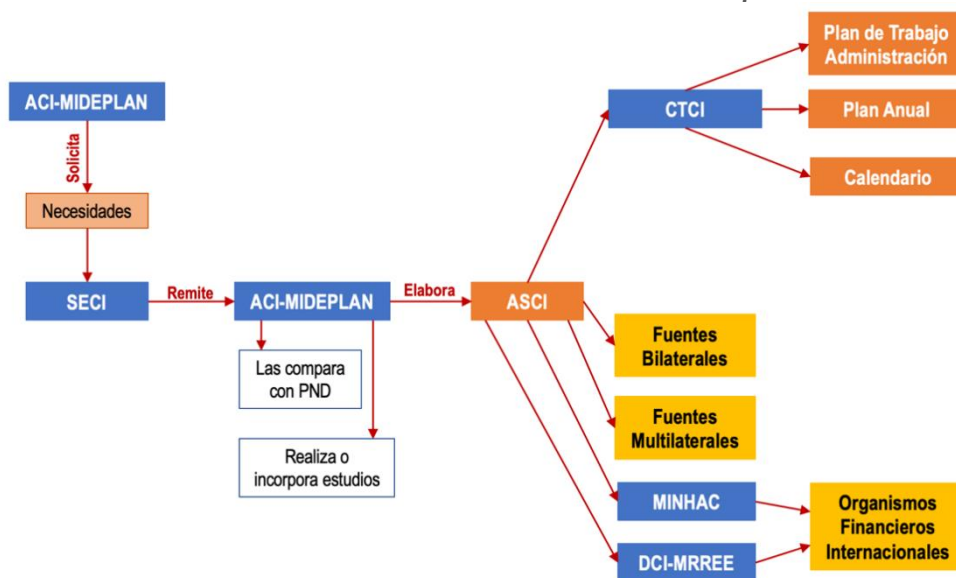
ACI-MIDEPLAN

Solicita

Necesidades

SECI

Remite

ACI-MIDEPLAN

Las compara con PND

Realiza o incorpora estudios

Elabora

ASCI

CTCI

Plan de Trabajo Administración

Plan Anual

Calendario

Fuentes Bilaterales

Fuentes Multilaterales

MINHAC

DCI-MRREE

Organismos Financieros Internacionales